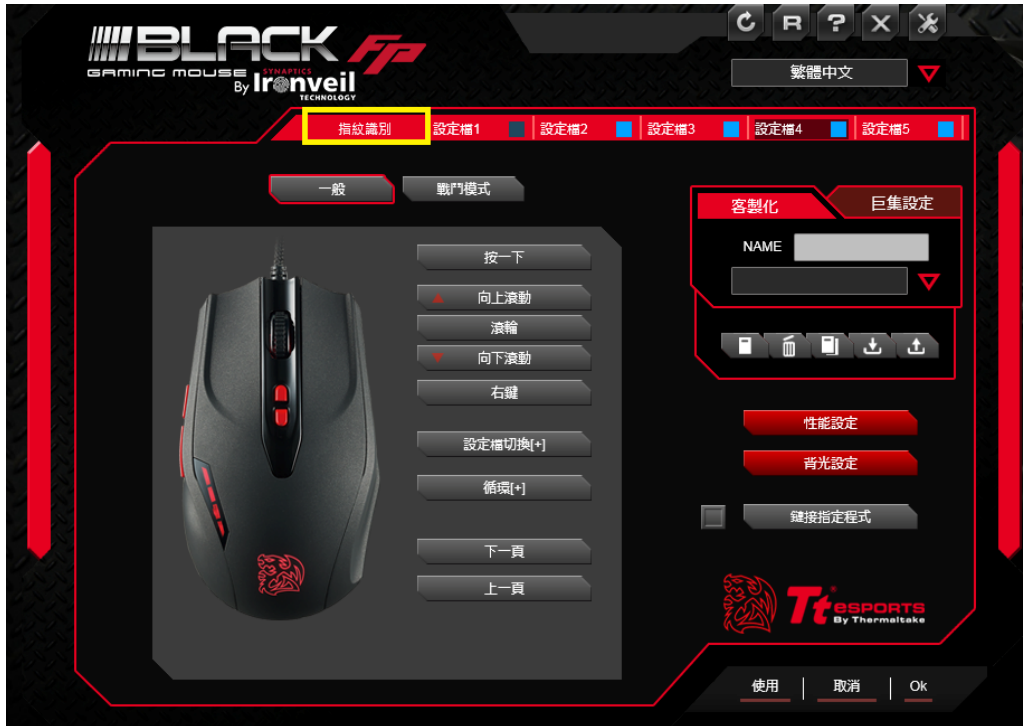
BLACK FP
GAMING MOUSE By SYNAPTICS Ironveil TECHNOLOGY

C R ? X

繁體中文

指紋識別 設定檔1 設定檔2 設定檔3 設定檔4 設定檔5

一般 戰鬥模式

按一下
向上滾動
滾輪
向下滾動
右鍵
設定檔切換[+]
循環[+]
下一頁
上一頁

客製化 巨集設定
NAME

性能設定
背光設定
鍵接指定程式

Tt eSPORTS By Thermaltake

使用 | 取消 | Ok